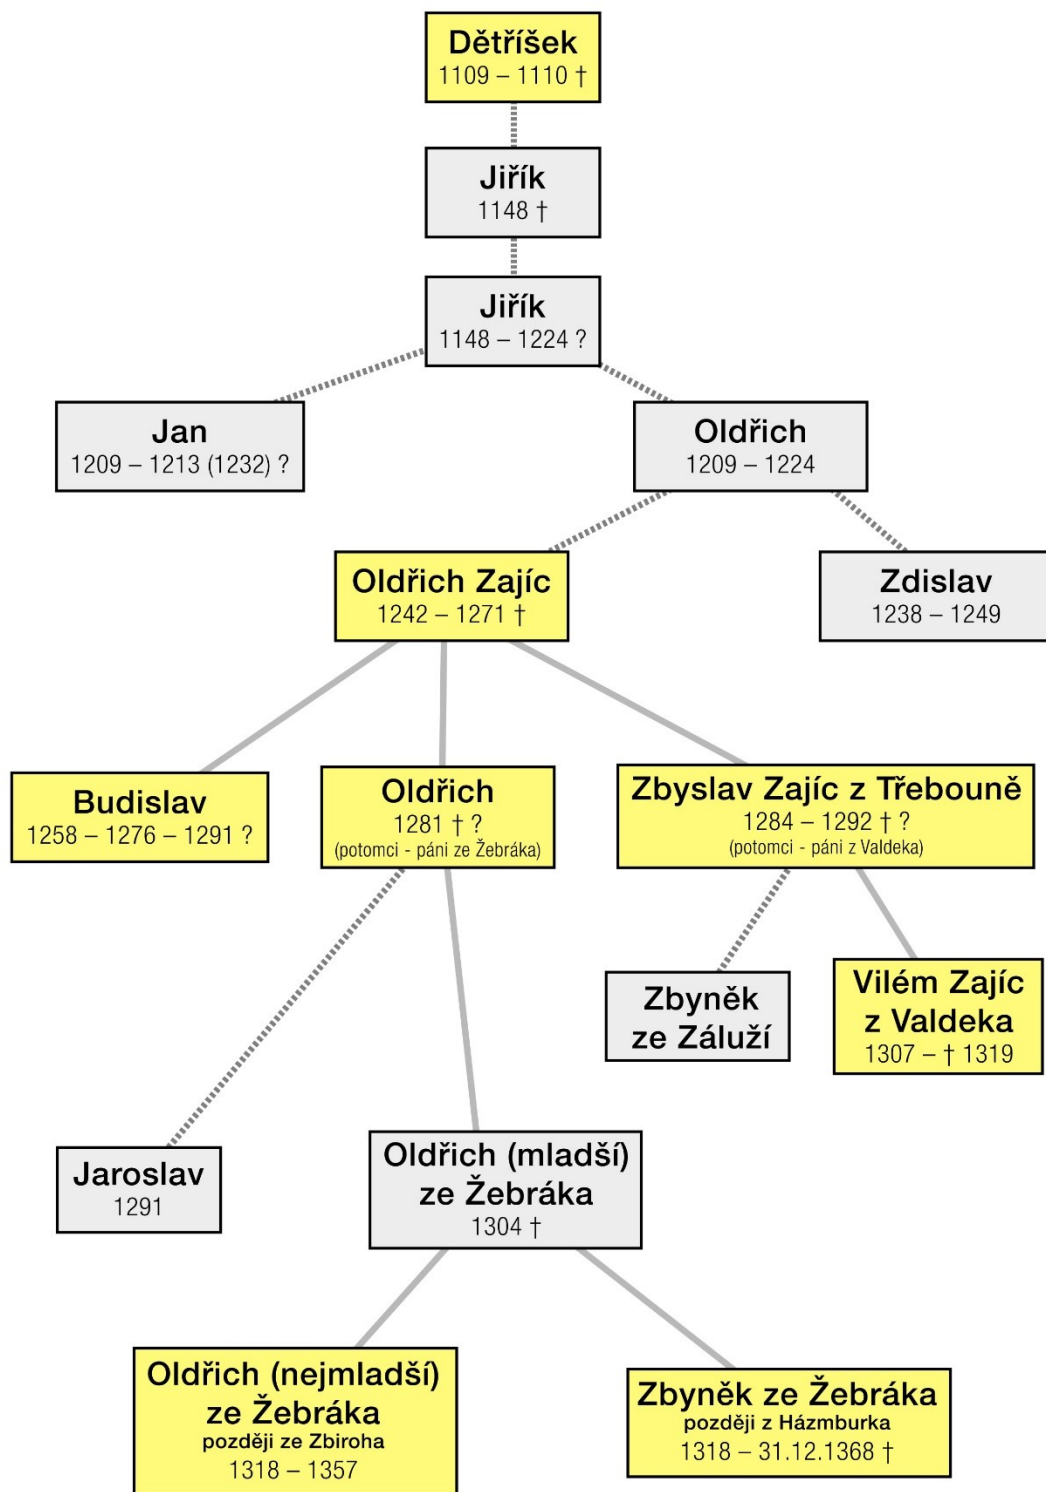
Dětříšek
1109 – 1110 †

Jiřík
1148 †

Jiřík
1148 – 1224 ?

Jan
1209 – 1213 (1232) ?

Oldřich
1209 – 1224

Oldřich Zajíc
1242 – 1271 †

Zdislav
1238 – 1249

Budislav
1258 – 1276 – 1291 ?

Oldřich
1281 † ?
(potomci - páni ze Žebráka)

Zbyslav Zajíc z Třebouně
1284 – 1292 † ?
(potomci - páni z Valdeka)

Zbyněk
ze Záluží

Vilém Zajíc
z Valdeka
1307 – † 1319

Jaroslav
1291

Oldřich (mladší)
ze Žebráka
1304 †

Oldřich (nejmladší)
ze Žebráka
později ze Zbiroha
1318 – 1357

Zbyněk ze Žebráka
později z Házmburka
1318 – 31.12.1368 †